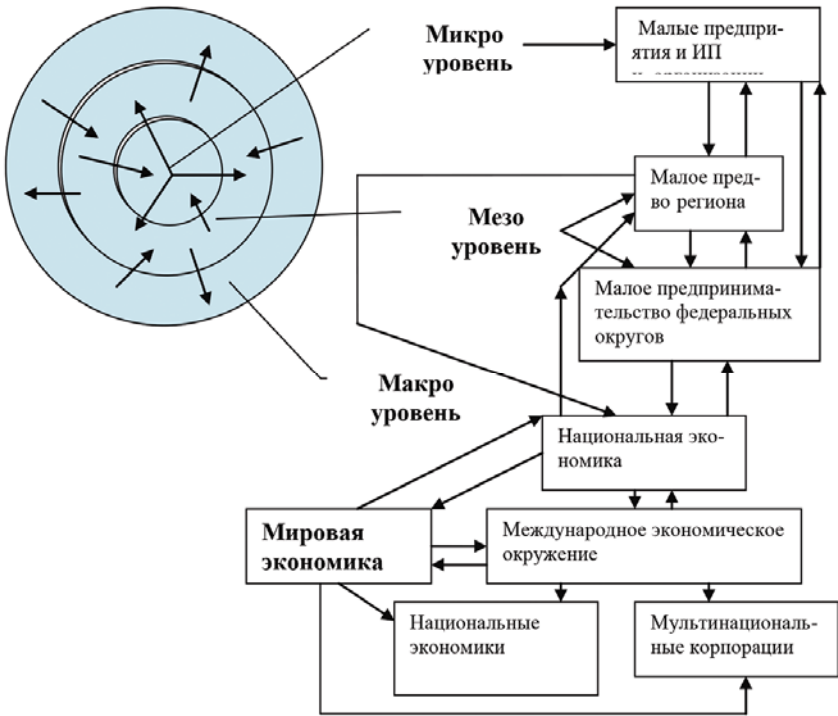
Микро уровень

Малые предприятия и ИП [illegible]

Малое пред-во региона

Мезо уровень

Малое предпринимательство федеральных округов

Макро уровень

Национальная экономика

Мировая экономика

Международное экономическое окружение

Национальные экономики

Мультинациональные корпорации